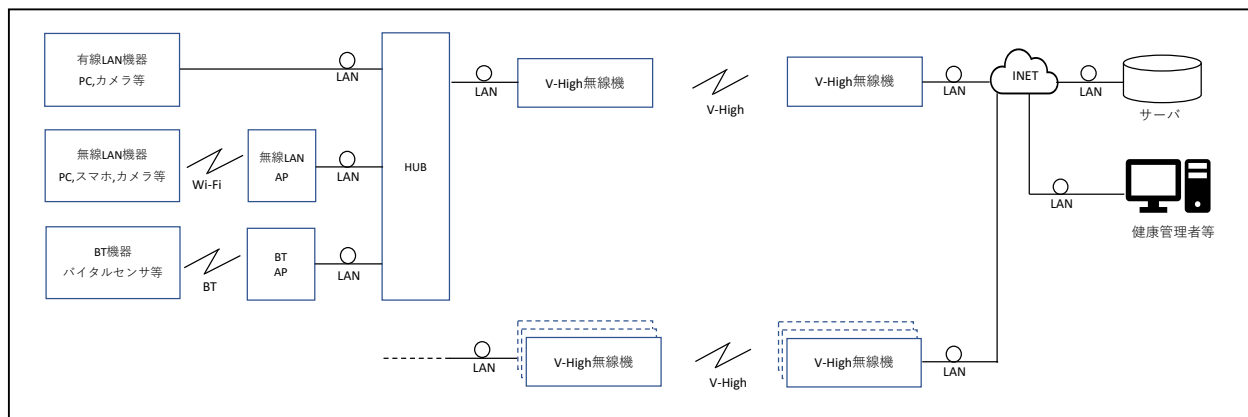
有線LAN機器
PC,カメラ等

LAN

無線LAN機器
PC,スマホ,カメラ等

Wi-Fi

無線LAN
AP

LAN

BT機器
バイタルセンサ等

BT

BT
AP

LAN

HUB

LAN

V-High無線機

V-High

V-High無線機

LAN

INET

LAN

サーバ

LAN

健康管理者等

LAN

V-High無線機

V-High

V-High無線機

LAN